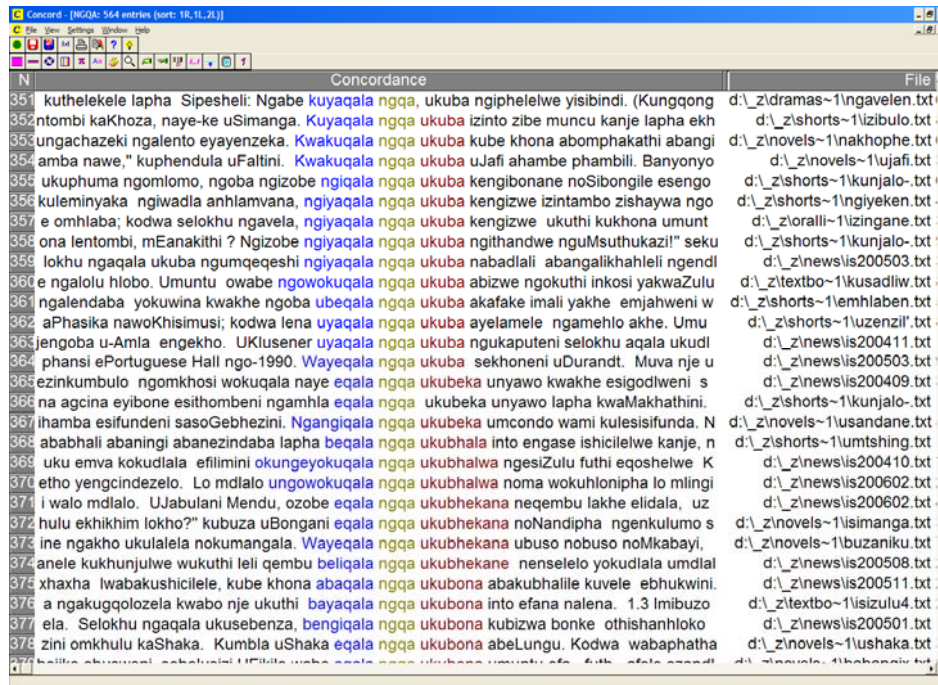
Concord - [NGQA: 564 entries (sort: 1R,1L,2L)]

File View Settings Window Help

| N | Concordance | File |
|---|---|---|
| 351 | kuthelekele lapha Sipesheli: Ngabe kuyaqala ngqa, ukuba ngiphelelwe yisibindi. (Kungqong | d:\_z\dramas~1\ngavelen.txt |
| 352 | ntombi kaKhoza, naye-ke uSimanga. Kuyaqala ngqa ukuba izinto zibe muncu kanje lapha ekh | d:\_z\shorts~1\izibulo.txt |
| 353 | ungachazeki ngalento eyayenzeka. Kwakuqala ngqa ukuba kube khona abomphakathi abangi | d:\_z\novels~1\nakhophe.txt |
| 354 | amba nawe," kuphendula uFaltini. Kwakuqala ngqa ukuba uJafi ahambe phambili. Banyonyo | d:\_z\novels~1\ujafi.txt |
| 355 | ukuphuma ngomlomo, ngoba ngizobe ngiqala ngqa ukuba kengibonane noSibongile esengo | d:\_z\shorts~1\kunjalo-.txt |
| 356 | kuleminyaka ngiwadla anhlamvana, ngiyaqala ngqa ukuba kengizwe izintambo zishaywa ngo | d:\_z\shorts~1\ngiyeken.txt |
| 357 | e omhlaba; kodwa selokhu ngavela, ngiyaqala ngqa ukuba kengizwe ukuthi kukhona umunt | d:\_z\oralli~1\izingane.txt |
| 358 | ona lentombi, mEanakithi ? Ngizobe ngiyaqala ngqa ukuba ngithandwe nguMsuthukazi!" seku | d:\_z\shorts~1\kunjalo-.txt |
| 359 | lokhu ngaqala ukuba ngumqeqeshi ngiyaqala ngqa ukuba nabadlali abangalikhahleli ngendl | d:\_z\news\is200503.txt |
| 360 | e ngalolu hlobo. Umuntu owabe ngowokuqala ngqa ukuba abizwe ngokuthi inkosi yakwaZulu | d:\_z\textbo~1\kusadliw.txt |
| 361 | ngalendaba yokuwina kwakhe ngoba ubeqala ngqa ukuba akafake imali yakhe emjahweni w | d:\_z\shorts~1\emhlaben.txt |
| 362 | aPhasika nawoKhisimusi; kodwa lena uyaqala ngqa ukuba ayelamele ngamehlo akhe. Umu | d:\_z\shorts~1\uzenzil'.txt |
| 363 | jengoba u-Amla engekho. UKlusener uyaqala ngqa ukuba ngukaputeni selokhu aqala ukudl | d:\_z\news\is200411.txt |
| 364 | phansi ePortuguese Hall ngo-1990. Wayeqala ngqa ukuba sekhoneni uDurandt. Muva nje u | d:\_z\news\is200503.txt |
| 365 | ezinkumbulo ngomkhosi wokuqala naye eqala ngqa ukubeka unyawo kwakhe esigodlweni s | d:\_z\news\is200409.txt |
| 366 | na agcina eyibone esithombeni ngamhla eqala ngqa ukubeka unyawo lapha kwaMakhathini. | d:\_z\shorts~1\kunjalo-.txt |
| 367 | ihamba esifundeni sasoGebhezini. Ngangiqala ngqa ukubeka umcondo wami kulesisifunda. N | d:\_z\novels~1\usandane.txt |
| 368 | ababhali abaningi abanezindaba lapha beqala ngqa ukubhala into engase ishicilelwe kanje, n | d:\_z\shorts~1\umtshing.txt |
| 369 | uku emva kokudlala efilimini okungeyokuqala ngqa ukubhalwa ngesiZulu futhi eqoshelwe K | d:\_z\news\is200410.txt |
| 370 | etho yengcindezelo. Lo mdlalo ungowokuqala ngqa ukubhalwa noma wokuhlonipha lo mlingi | d:\_z\news\is200602.txt |
| 371 | i walo mdlalo. UJabulani Mendu, ozobe eqala ngqa ukubhekana neqembu lakhe elidala, uz | d:\_z\news\is200602.txt |
| 372 | hulu ekhikhim lokho?" kubuza uBongani eqala ngqa ukubhekana noNandipha ngenkulumo s | d:\_z\novels~1\isimanga.txt |
| 373 | ine ngakho ukulalela nokumangala. Wayeqala ngqa ukubhekana ubuso nobuso noMkabayi, | d:\_z\novels~1\buzaniku.txt |
| 374 | anele kukhunjulwe wukuthi leli qembu beliqala ngqa ukubhekane nenselelo yokudlala umdlal | d:\_z\news\is200508.txt |
| 375 | xhaxha lwabakushicilele, kube khona abaqala ngqa ukubona abakubhalile kuvele ebhukwini. | d:\_z\news\is200511.txt |
| 376 | a ngakugqolozela kwabo nje ukuthi bayaqala ngqa ukubona into efana nalena. 1.3 Imibuzo | d:\_z\textbo~1\isizulu4.txt |
| 377 | ela. Selokhu ngaqala ukusebenza, bengiqala ngqa ukubona kubizwa bonke othishanhloko | d:\_z\news\is200501.txt |
| 378 | zini omkhulu kaShaka. Kumbla uShaka eqala ngqa ukubona abeLungu. Kodwa wabaphatha | d:\_z\novels~1\ushaka.txt |
| 379 | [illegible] | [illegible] |